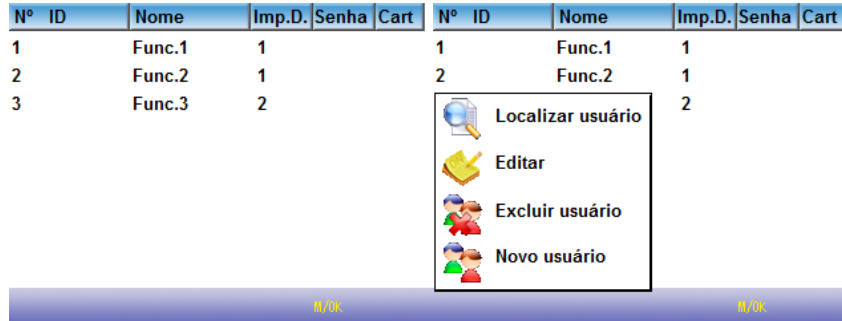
| Nº ID | Nome | Imp.D. | Senha | Cart |
|---|---|---|---|---|
| 1 | Func.1 | 1 | | |
| 2 | Func.2 | 1 | | |
| 3 | Func.3 | 2 | | |

M/OK

| Nº ID | Nome | Imp.D. | Senha | Cart |
|---|---|---|---|---|
| 1 | Func.1 | 1 | | |
| 2 | Func.2 | 1 | | |
| | | 2 | | |

Localizar usuário
Editar
Excluir usuário
Novo usuário

M/OK